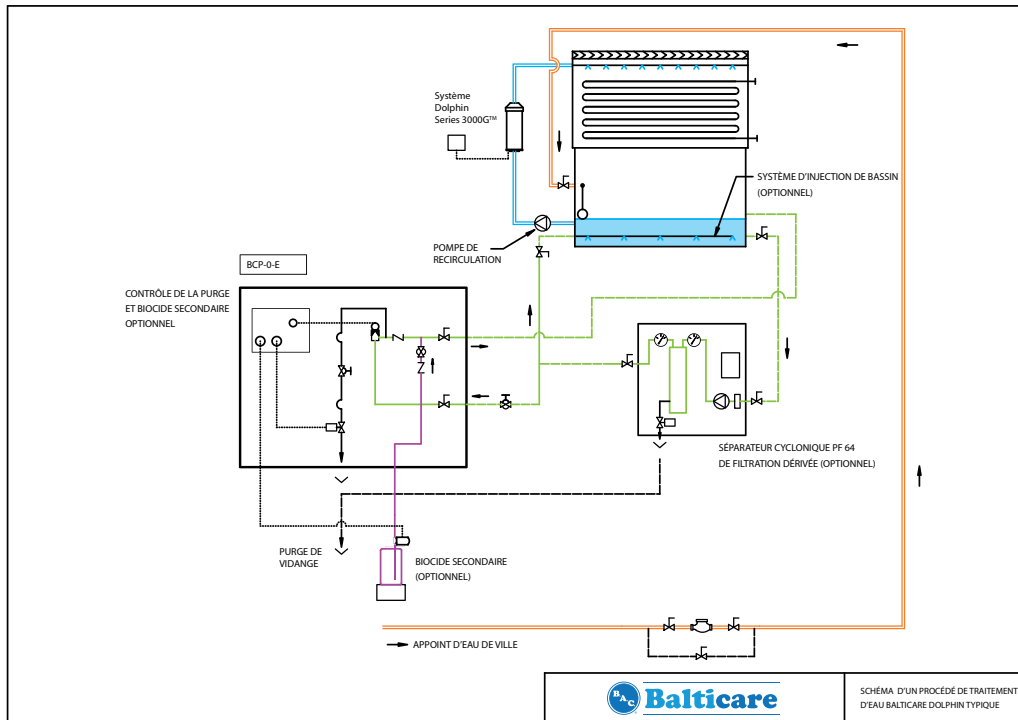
Système Dolphin Series 3000G™

SYSTÈME D'INJECTION DE BASSIN (OPTIONNEL)

POMPE DE RECIRCULATION

BCP-0-E

CONTRÔLE DE LA PURGE ET BIOCIDE SECONDAIRE OPTIONNEL

SÉPARATEUR CYCLONIQUE PF 64 DE FILTRATION DÉRIVÉE (OPTIONNEL)

PURGE DE VIDANGE

BIOCIDE SECONDAIRE (OPTIONNEL)

APPOINT D'EAU DE VILLE

BAC Balticare

SCHÉMA D'UN PROCÉDÉ DE TRAITEMENT D'EAU BALTICARE DOLPHIN TYPIQUE